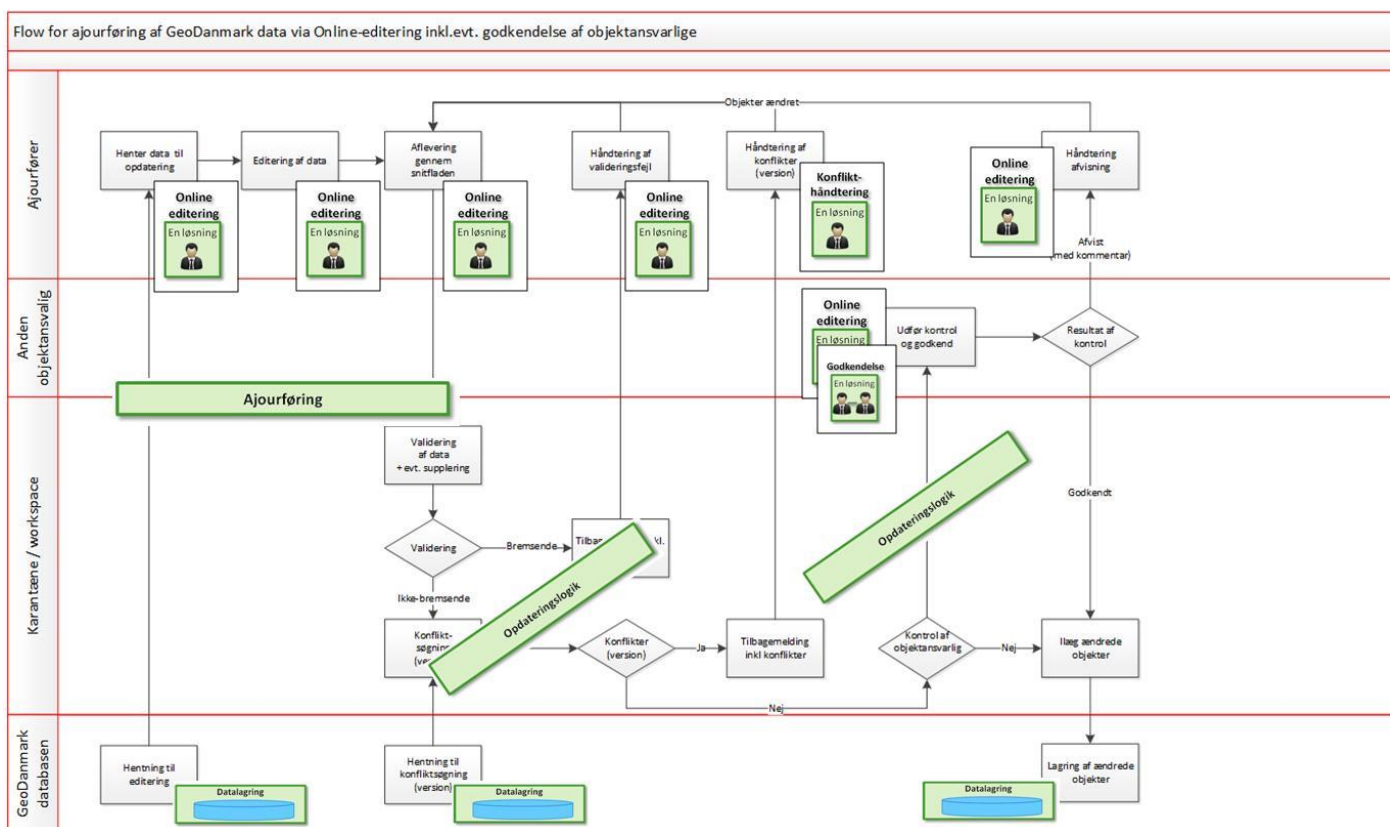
Flow for ajourføring af GeoDanmark data via Online-editering inkl.evt. godkendelse af objektansvarlige

Ajourfører

Henter data til opdatering

Online editering
En løsning

Editering af data

Online editering
En løsning

Aflevering gennem snitfladen

Online editering
En løsning

Objekter ændret

Håndtering af valideringsfejl

Online editering
En løsning

Håndtering af konflikter (version)

Konflikt-håndtering
En løsning

Online editering
En løsning

Håndtering afvisning

Afvist
(med kommentar)

Anden objektansvarlig

Online editering
En løsning

Godkendelse
En løsning

Udfør kontrol og godkend

Resultat af kontrol

Ajourføring

Karantæne / workspace

Validering af data + evt. supplering

Validering

Bremsende

Tilbag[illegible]kl.

Opdateringslogik

Ikke-bremsende

Konflikt-søgning (vers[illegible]

Opdateringslogik

Konflikter (version)

Ja

Tilbagemelding inkl konflikter

Kontrol af objektansvarlig

Nej

Godkendt

Ilæg ændrede objekter

Nej

GeoDanmark databasen

Hentning til editering

Datalagring

Hentning til konfliktsøgning (version)

Datalagring

Datalagring

Lagring af ændrede objekter